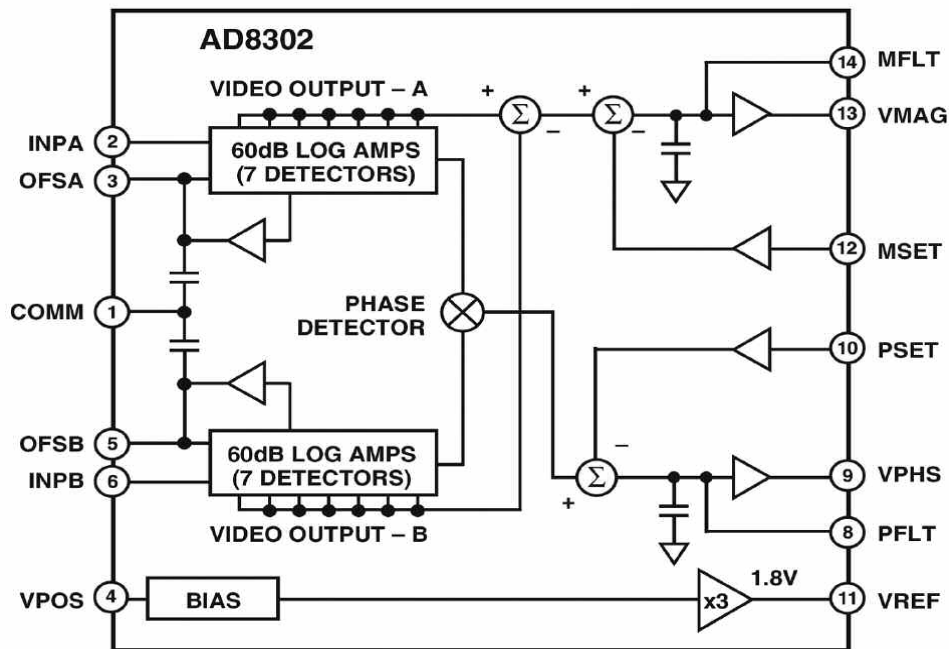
AD8302

VIDEO OUTPUT – A

+ $\Sigma$ – + $\Sigma$ –

14 MFLT

13 VMAG

INPA 2

OFSA 3

60dB LOG AMPS (7 DETECTORS)

12 MSET

COMM 1

PHASE DETECTOR

10 PSET

OFSB 5

INPB 6

60dB LOG AMPS (7 DETECTORS)

– $\Sigma$ +

9 VPHS

8 PFLT

VIDEO OUTPUT – B

VPOS 4

BIAS

x3

1.8V

11 VREF